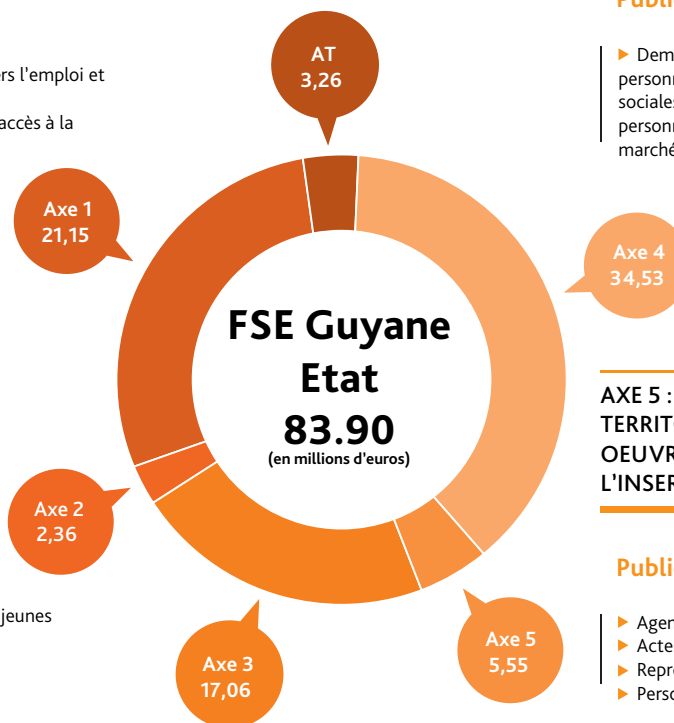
Publi

rs l'emploi et

accès à la

▶ Dem
personn
sociales
personn
marché

AT
3,26

Axe 1
21,15

Axe 4
34,53

FSE Guyane
Etat
83.90
(en millions d'euros)

AXE 5 :
TERRITO
OEUVR
L'INSER

Axe 2
2,36

Publi

jeunes

▶ Agen
▶ Acte
▶ Repr
▶ Perso

Axe 3
17,06

Axe 5
5,55